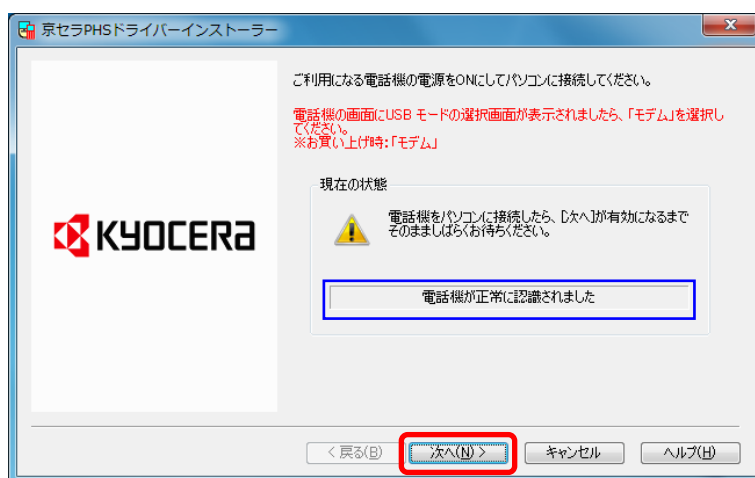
京セラPHSドライバーインストーラー

KYOCERA

ご利用になる電話機の電源をONにしてパソコンに接続してください。

電話機の画面にUSB モードの選択画面が表示されましたら、「モデム」を選択してください。
※お買い上げ時:「モデム」

現在の状態

電話機をパソコンに接続したら、[次へ]が有効になるまでそのまましばらくお待ちください。

電話機が正常に認識されました

< 戻る(B) 次へ(N) > キャンセル ヘルプ(H)